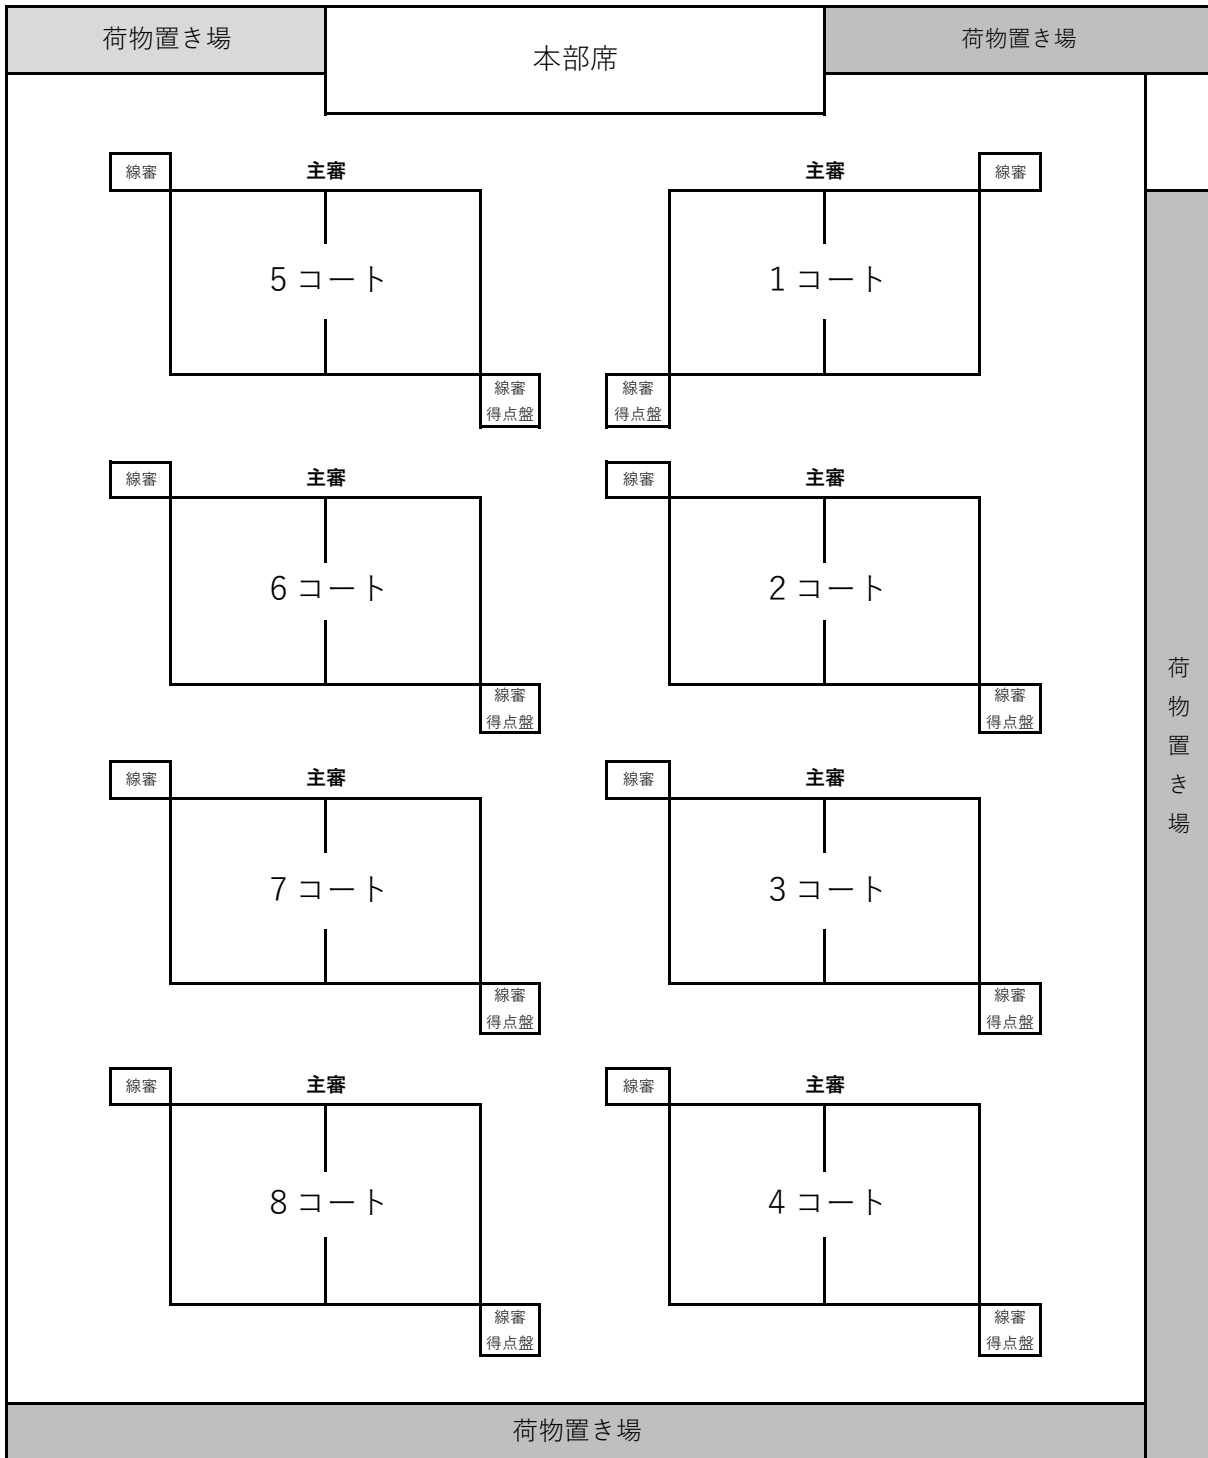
荷物置き場

本部席

荷物置き場

線審

主審

5コート

線審
得点盤

主審

線審

1コート

線審
得点盤

線審

主審

6コート

線審
得点盤

線審

主審

2コート

線審
得点盤

線審

主審

7コート

線審
得点盤

線審

主審

3コート

線審
得点盤

線審

主審

8コート

線審
得点盤

線審

主審

4コート

線審
得点盤

荷物置き場

荷物置き場